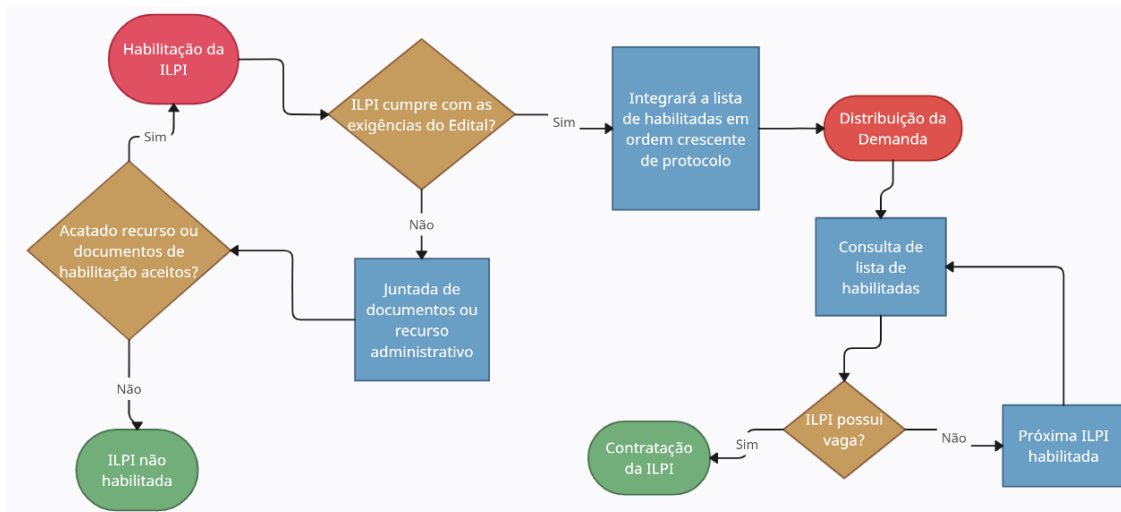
Habilitação da ILPI

ILPI cumpre com as exigências do Edital?

Sim

Integrará a lista de habilitadas em ordem crescente de protocolo

Distribuição da Demanda

Sim

Acatado recurso ou documentos de habilitação aceitos?

Não

Juntada de documentos ou recurso administrativo

Consulta de lista de habilitadas

Não

ILPI não habilitada

ILPI possui vaga?

Sim

Contratação da ILPI

Não

Próxima ILPI habilitada